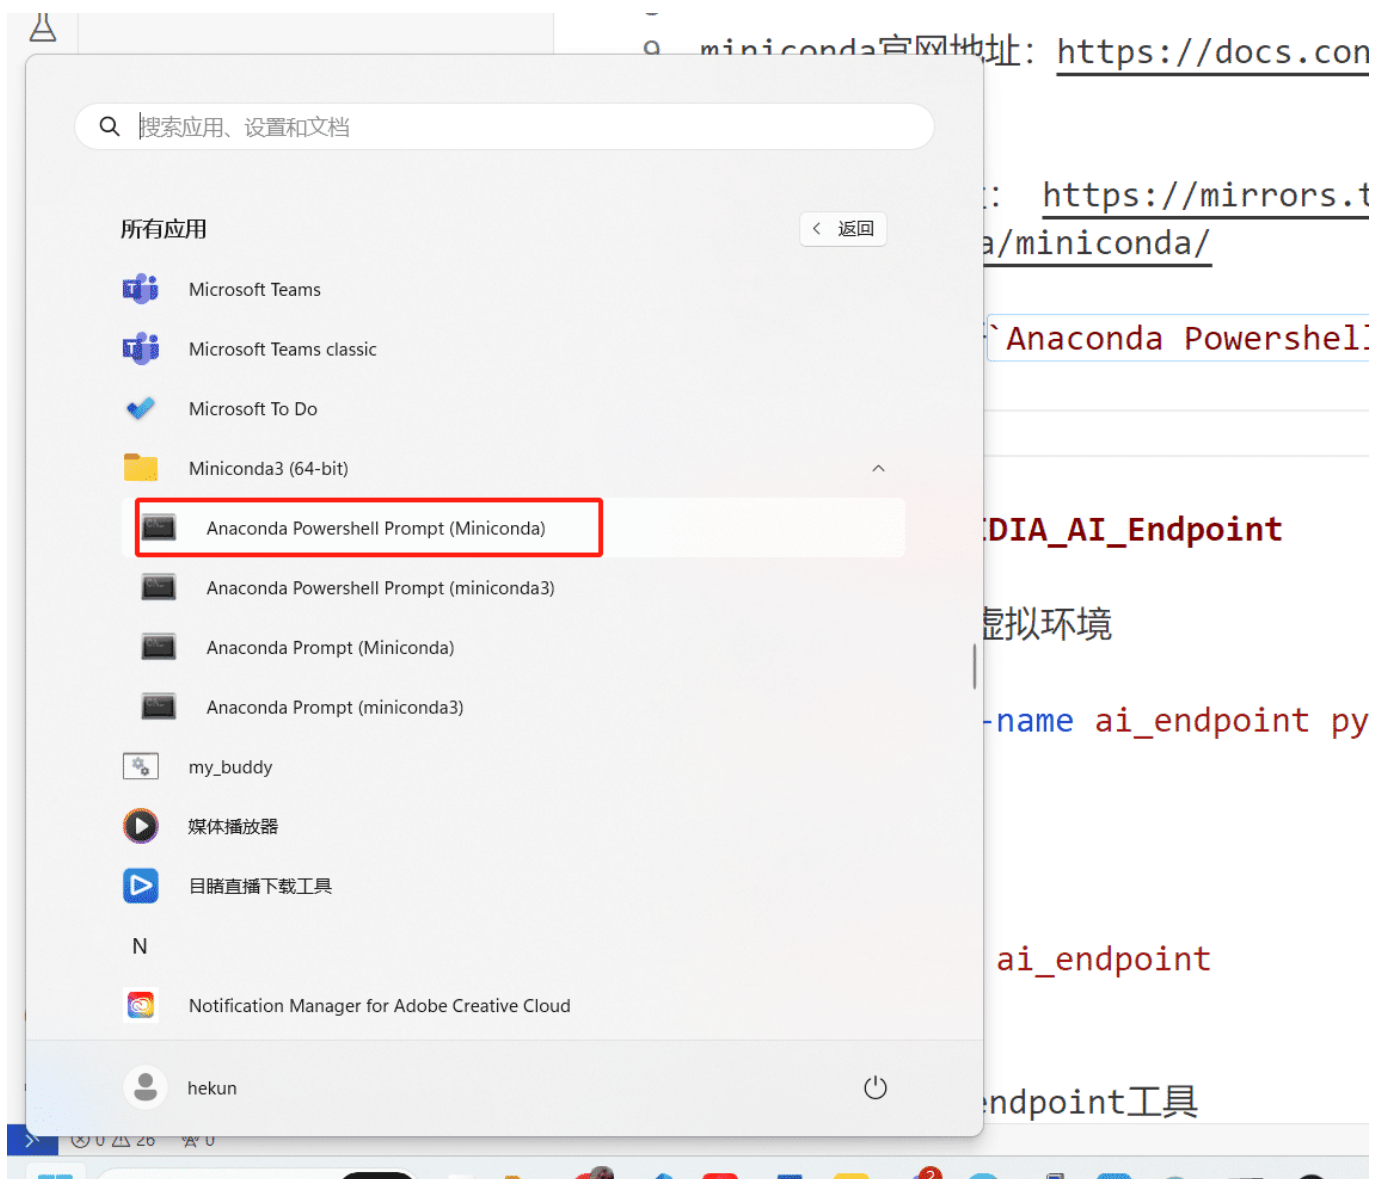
miniconda官网地址: https://docs.con

: https://mirrors.t
a/miniconda/

`Anaconda Powershel

搜索应用、设置和文档

所有应用

返回

Microsoft Teams

Microsoft Teams classic

Microsoft To Do

Miniconda3 (64-bit)

Anaconda Powershell Prompt (Miniconda)

Anaconda Powershell Prompt (miniconda3)

Anaconda Prompt (Miniconda)

Anaconda Prompt (miniconda3)

my_buddy

媒体播放器

目睹直播下载工具

N

Notification Manager for Adobe Creative Cloud

hekun

DIA_AI_Endpoint

虚拟环境

-name ai_endpoint py

ai_endpoint

ndpoint工具

⊗ 0 ⚠ 26 ⚐ 0